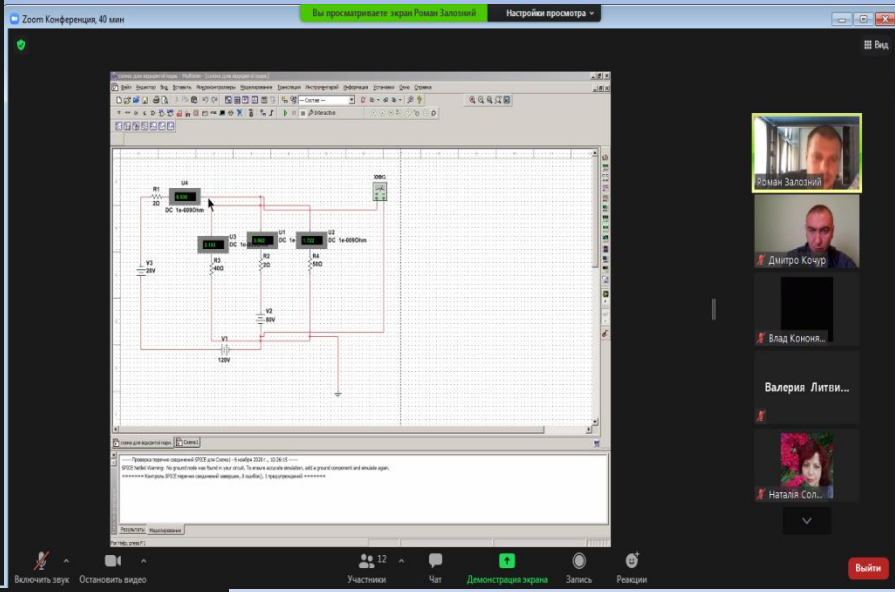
Zoom Конференция, 40 мин

Вы просматриваете экран Роман Залозний

Настройки просмотра

Вид

Файл Редактор Вид Вставить Моделирование Трансляция Инструменты Информация Установки Окно Справка

Interactive

R1
20Ω

U4
DC 1e-009Ohm

XMM1

U3
DC 1e

U1
DC 1e

U2
DC 1e-009Ohm

V3
20V

R3
40Ω

R2
3Ω

R4
50Ω

V2
80V

V1
120V

Схема1

SPICE Netlist Warning: No ground node was found in your circuit. To ensure accurate simulation, add a ground component and simulate again.

Результаты

Роман Залозний

Дмитро Кочур

Влад Кононя...

Валерия Литви...

Наталія Сол...

Включить звук

Остановить видео

12
Участники

Чат

Демонстрация экрана

Запись

Реакции

Выйти